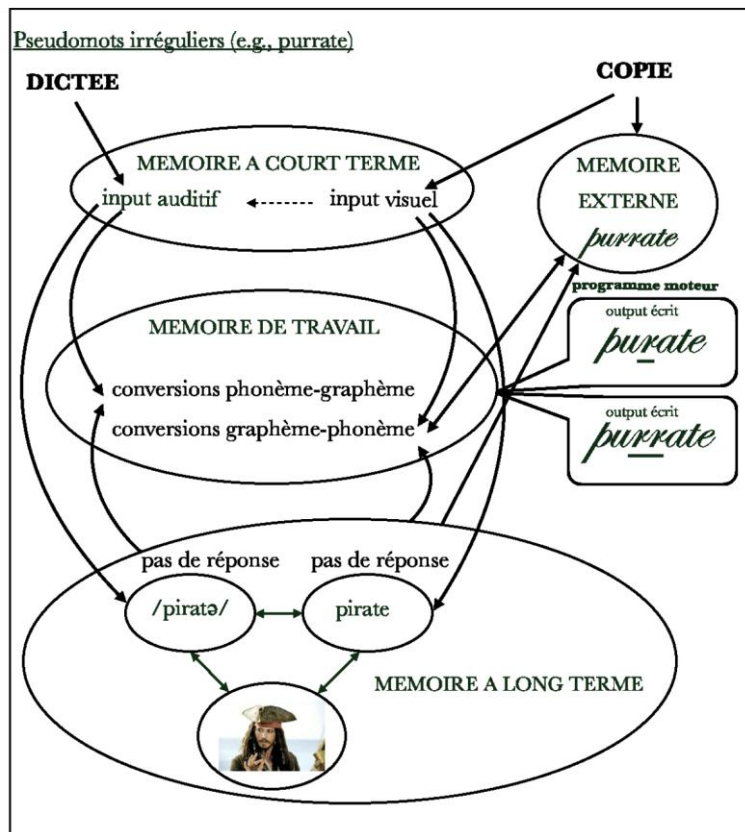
Pseudomots irréguliers (e.g., purrate)

DICTEE

COPIE

MEMOIRE A COURT TERME
input auditif
input visuel

MEMOIRE
EXTERNE
purrate

programme moteur

output écrit
purate

output écrit
purrate

MEMOIRE DE TRAVAIL
conversions phonème-graphème
conversions graphème-phonème

pas de réponse
pas de réponse

/piratə/
pirate

MEMOIRE A LONG TERME